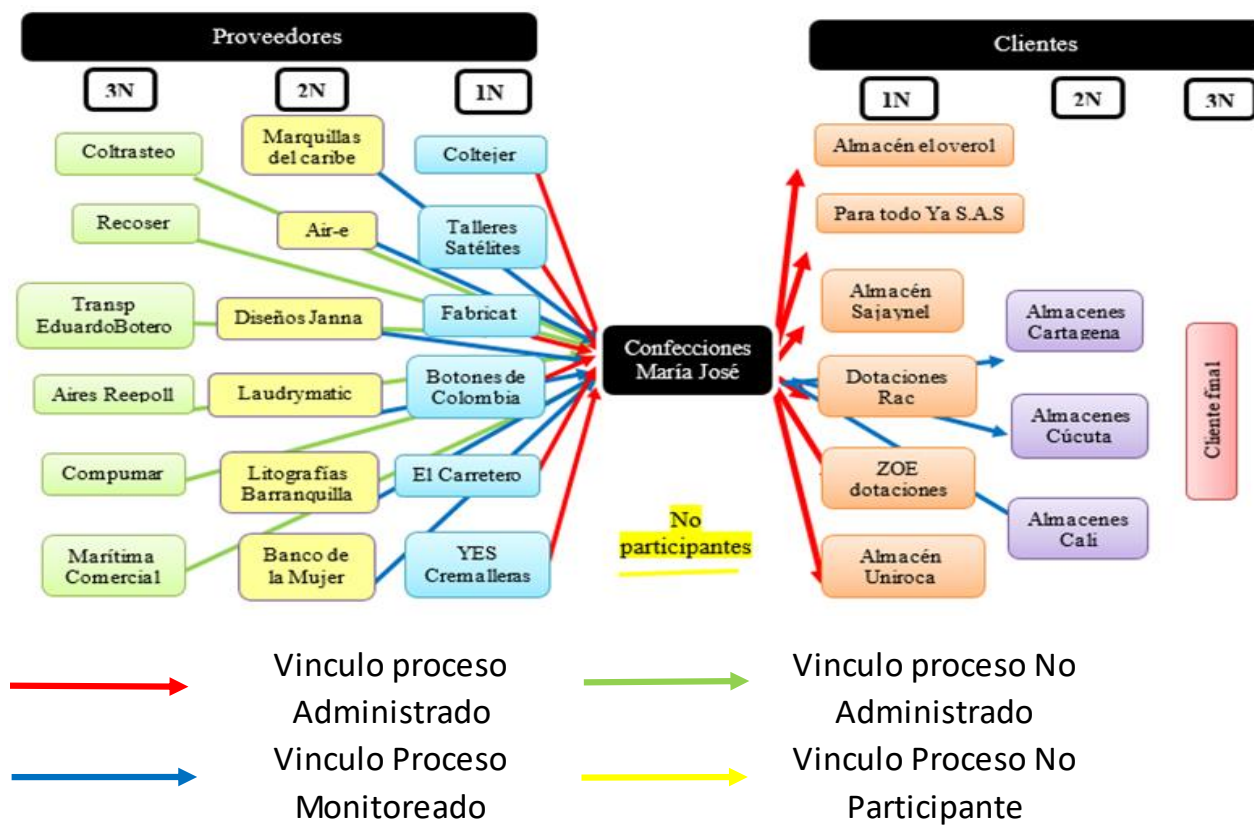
Proveedores

3N

2N

1N

Coltrasteo

Marquillas del caribe

Coltejer

Air-e

Talleres Satélites

Recoser

Transp EduardoBotero

Diseños Janna

Fabricat

Aires Reepoll

Laudrymatic

Botones de Colombia

Compumar

Litografías Barranquilla

El Carretero

Marítima Comercial

Banco de la Mujer

YES Cremalleras

Confecciones María José

No participantes

Clientes

1N

2N

3N

Almacén el overol

Para todo Ya S.A.S

Almacén Sajaynel

Almacenes Cartagena

Dotaciones Rac

Almacenes Cúcuta

ZOE dotaciones

Almacenes Cali

Almacén Uniroca

Cliente final

Vinculo proceso Administrado

Vinculo proceso No Administrado

Vinculo Proceso Monitoreado

Vinculo Proceso No Participante